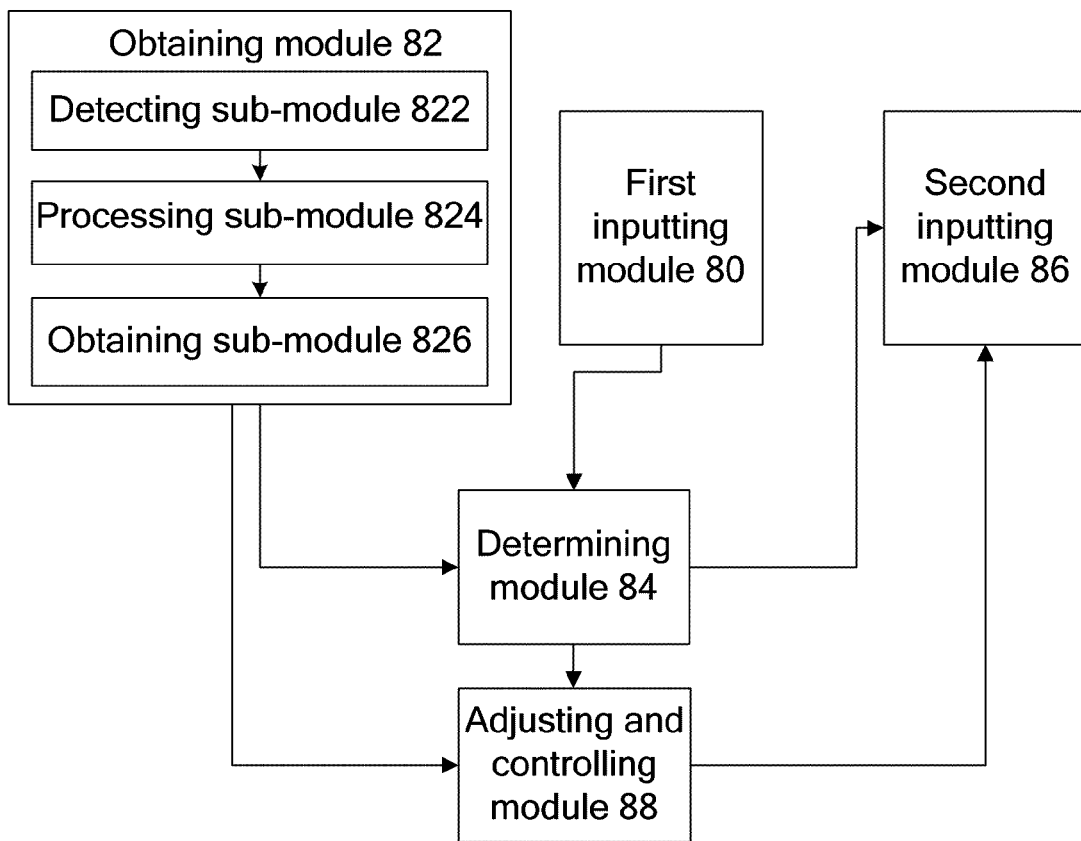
Obtaining module 82

Detecting sub-module 822

Processing sub-module 824

Obtaining sub-module 826

First inputting module 80

Second inputting module 86

Determining module 84

Adjusting and controlling module 88